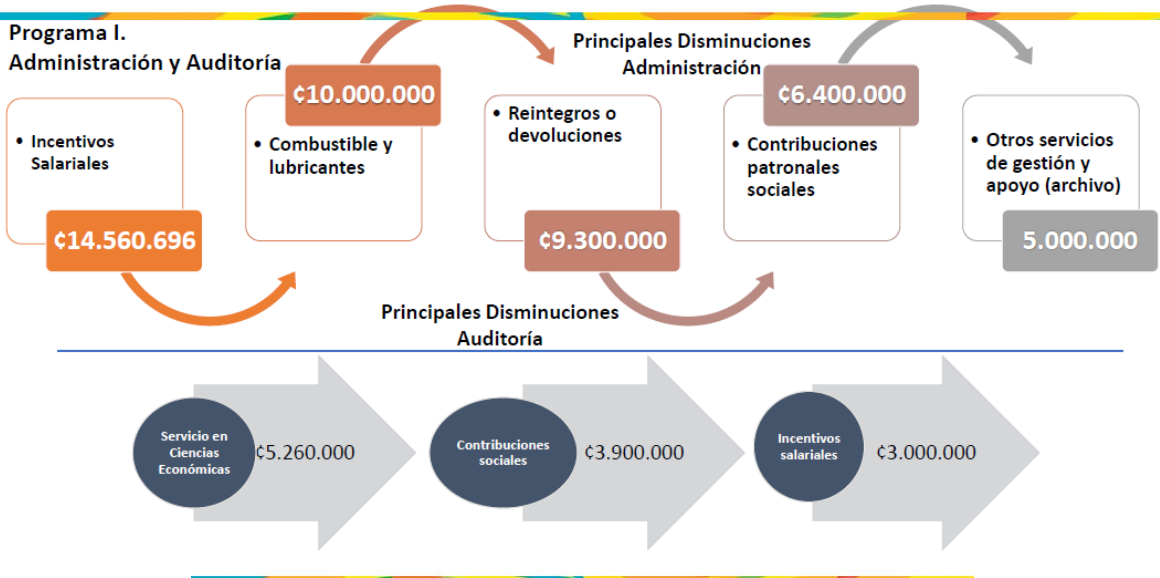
Programa I.
Administración y Auditoría

Principales Disminuciones
Administración

• Incentivos Salariales

¢14.560.696

¢10.000.000

• Combustible y lubricantes

• Reintegros o devoluciones

¢9.300.000

¢6.400.000

• Contribuciones patronales sociales

• Otros servicios de gestión y apoyo (archivo)

5.000.000

Principales Disminuciones
Auditoría

Servicio en Ciencias Económicas

¢5.260.000

Contribuciones sociales

¢3.900.000

Incentivos salariales

¢3.000.000